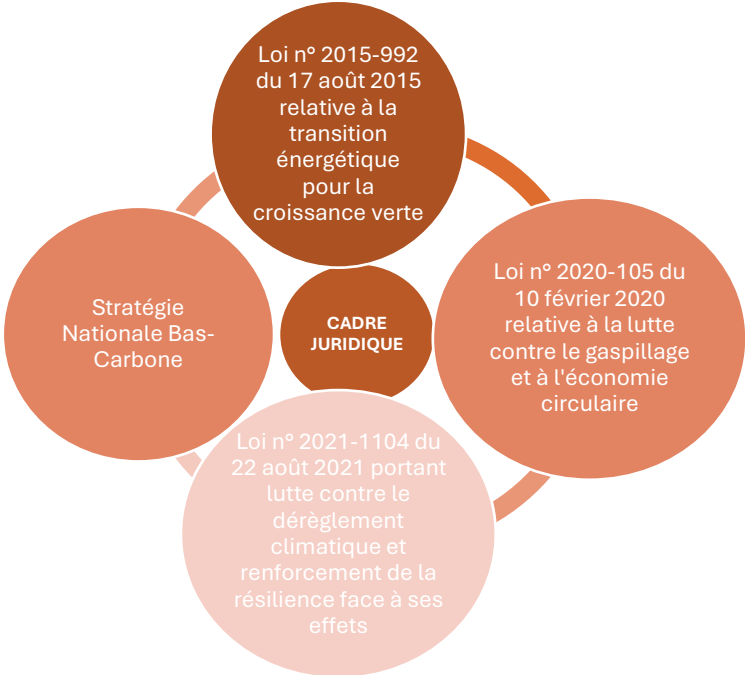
CADRE JURIDIQUE

Loi n° 2015-992 du 17 août 2015 relative à la transition énergétique pour la croissance verte

Loi n° 2020-105 du 10 février 2020 relative à la lutte contre le gaspillage et à l'économie circulaire

Loi n° 2021-1104 du 22 août 2021 portant lutte contre le dérèglement climatique et renforcement de la résilience face à ses effets

Stratégie Nationale Bas-Carbone